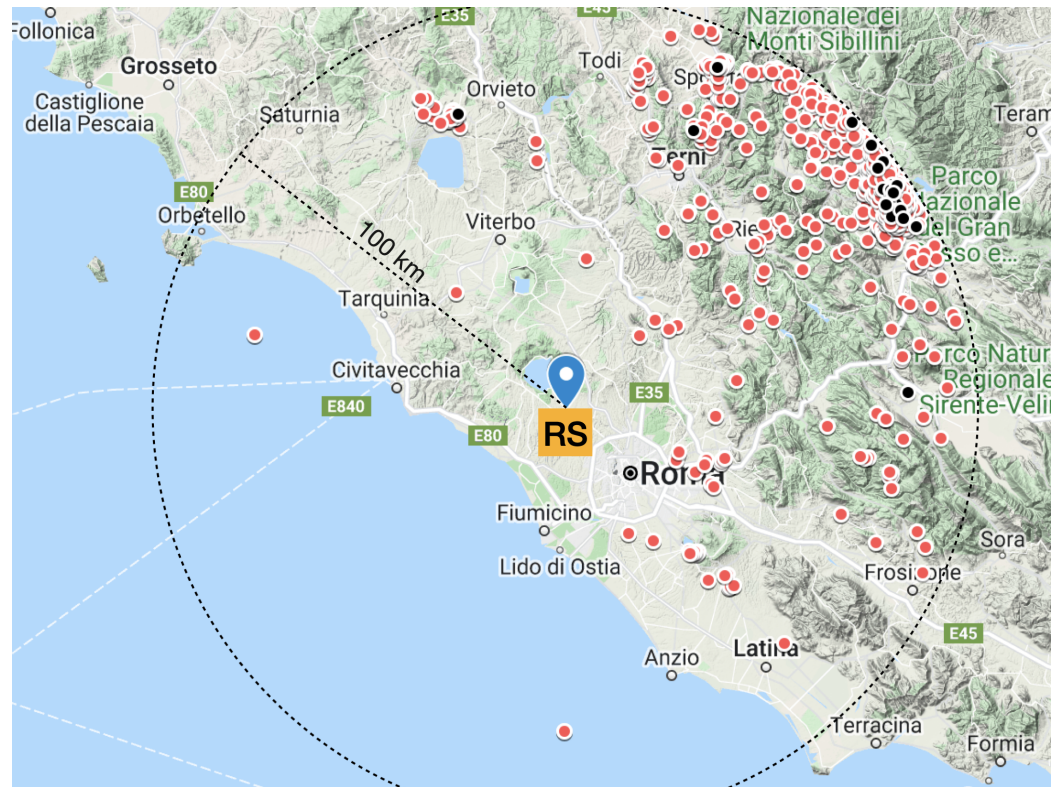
Follonica
Grosseto
Castiglione della Pescaia
E35
E45
Nazionale dei Monti Sibillini
Todi
Orvieto
Saturnia
Spoleto
Teram
Terni
Parco Nazionale del Gran Sasso e...
E80
Orbetello
Viterbo
Rieti
100 km
Tarquinia
Civitavecchia
Parco Naturale Regionale Sirente-Velino
E35
E840
E80
RS
Roma
Fiumicino
Lido di Ostia
Sora
Frosinone
E45
Anzio
Latina
Terracina
Formia